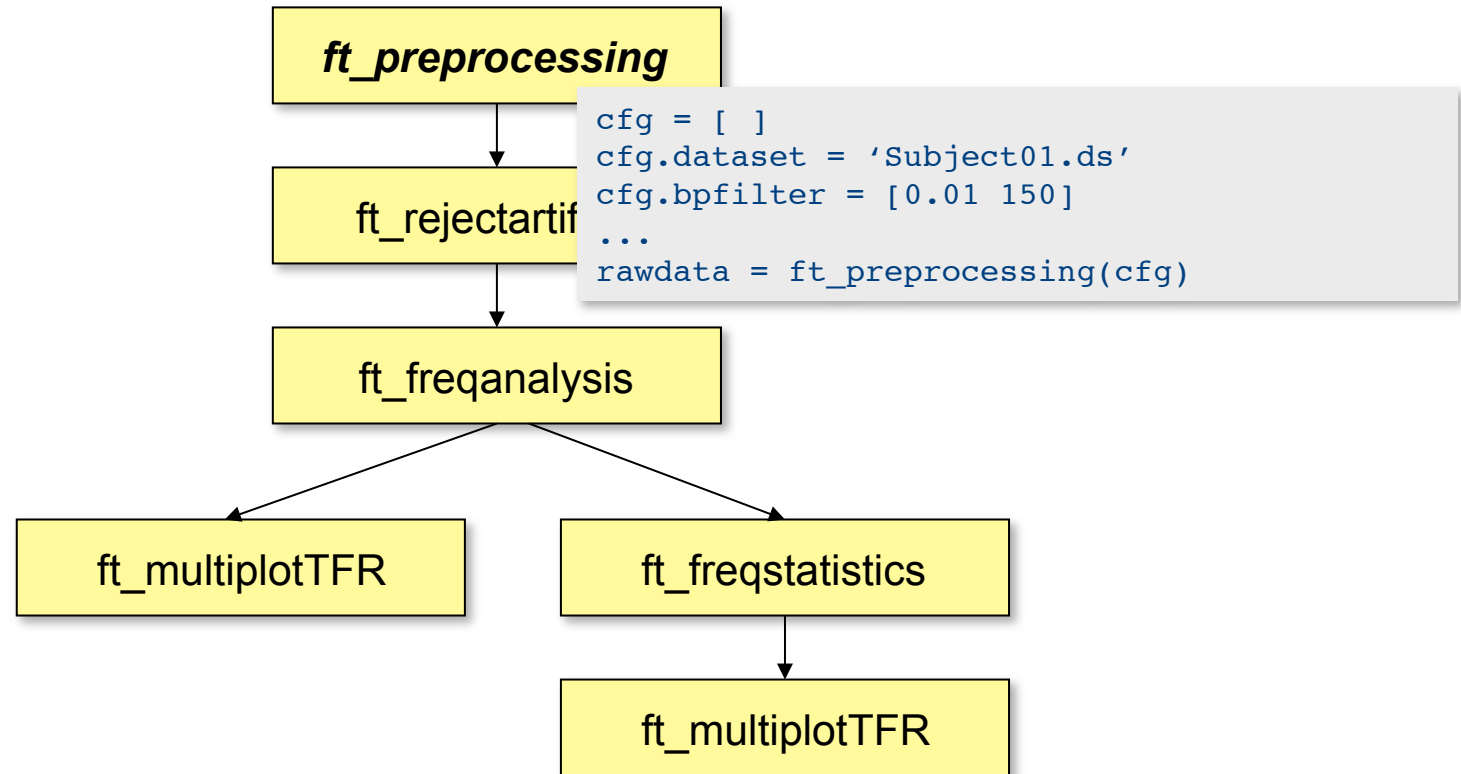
ft_preprocessing

cfg = [ ]
cfg.dataset = 'Subject01.ds'
cfg.bpfilter = [0.01 150]
...
rawdata = ft_preprocessing(cfg)

ft_rejectartif

ft_freqanalysis

ft_multiplotTFR

ft_freqstatistics

ft_multiplotTFR